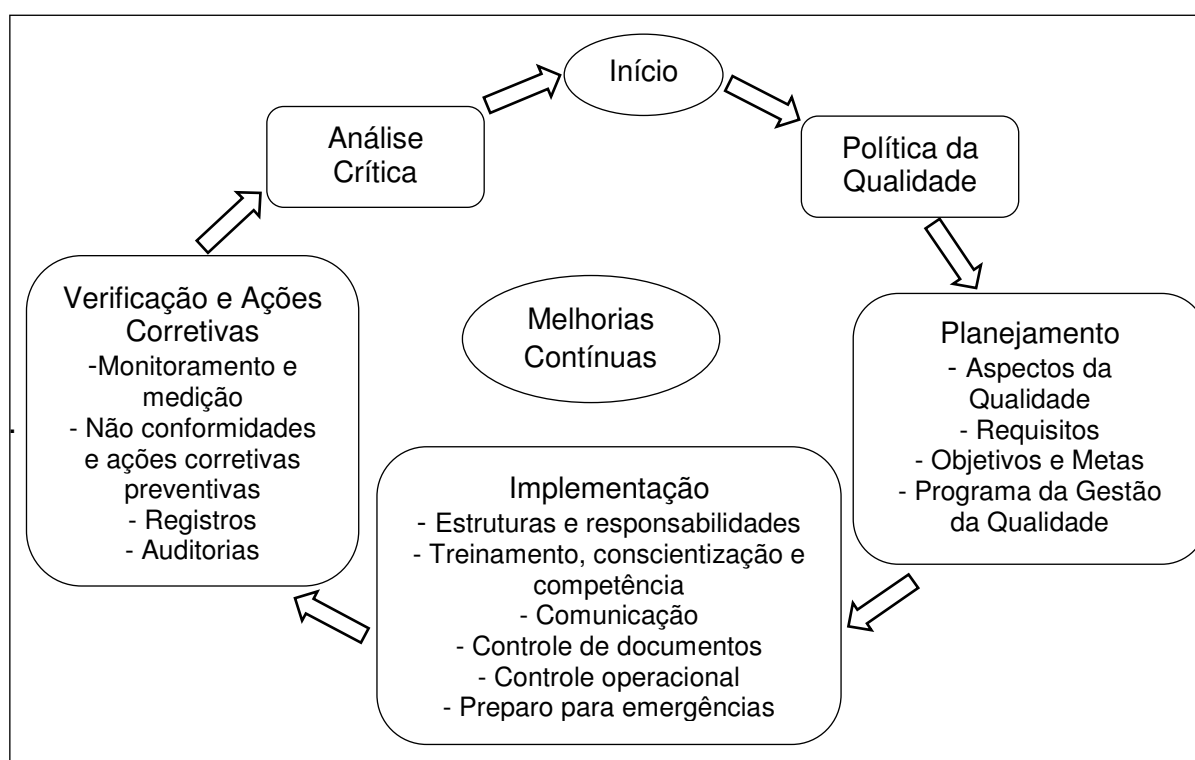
Início

Política da Qualidade

Planejamento
- Aspectos da Qualidade
- Requisitos
- Objetivos e Metas
- Programa da Gestão da Qualidade

Implementação
- Estruturas e responsabilidades
- Treinamento, conscientização e competência
- Comunicação
- Controle de documentos
- Controle operacional
- Preparo para emergências

Verificação e Ações Corretivas
-Monitoramento e medição
- Não conformidades e ações corretivas preventivas
- Registros
- Auditorias

Análise Crítica

Melhorias Contínuas